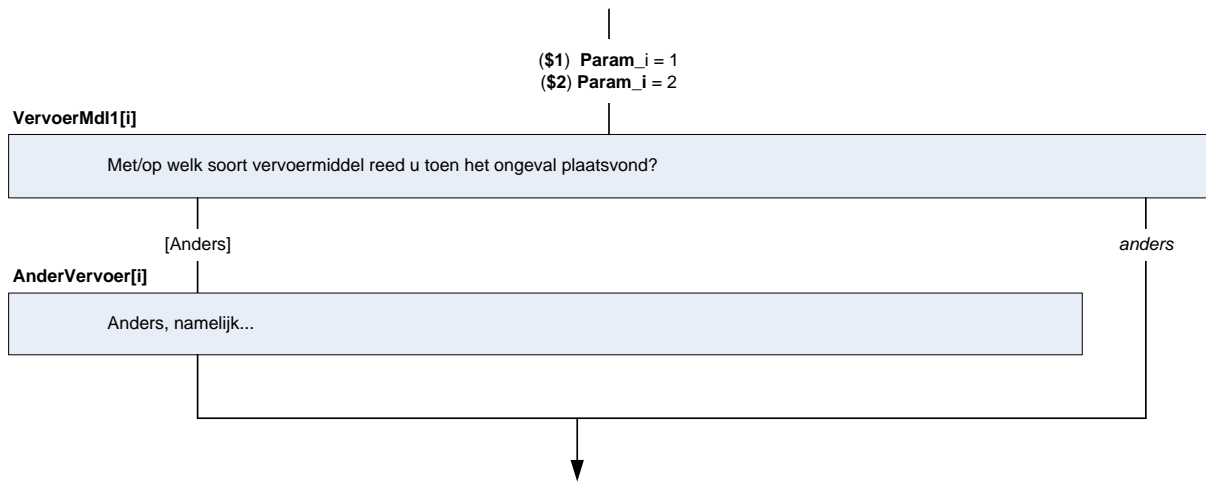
(**$1**) **Param**_i = 1
(**$2**) **Param_i** = 2

**VervoerMdl1[i]**

Met/op welk soort vervoermiddel reed u toen het ongeval plaatsvond?

[Anders]

*anders*

**AnderVervoer[i]**

Anders, namelijk...